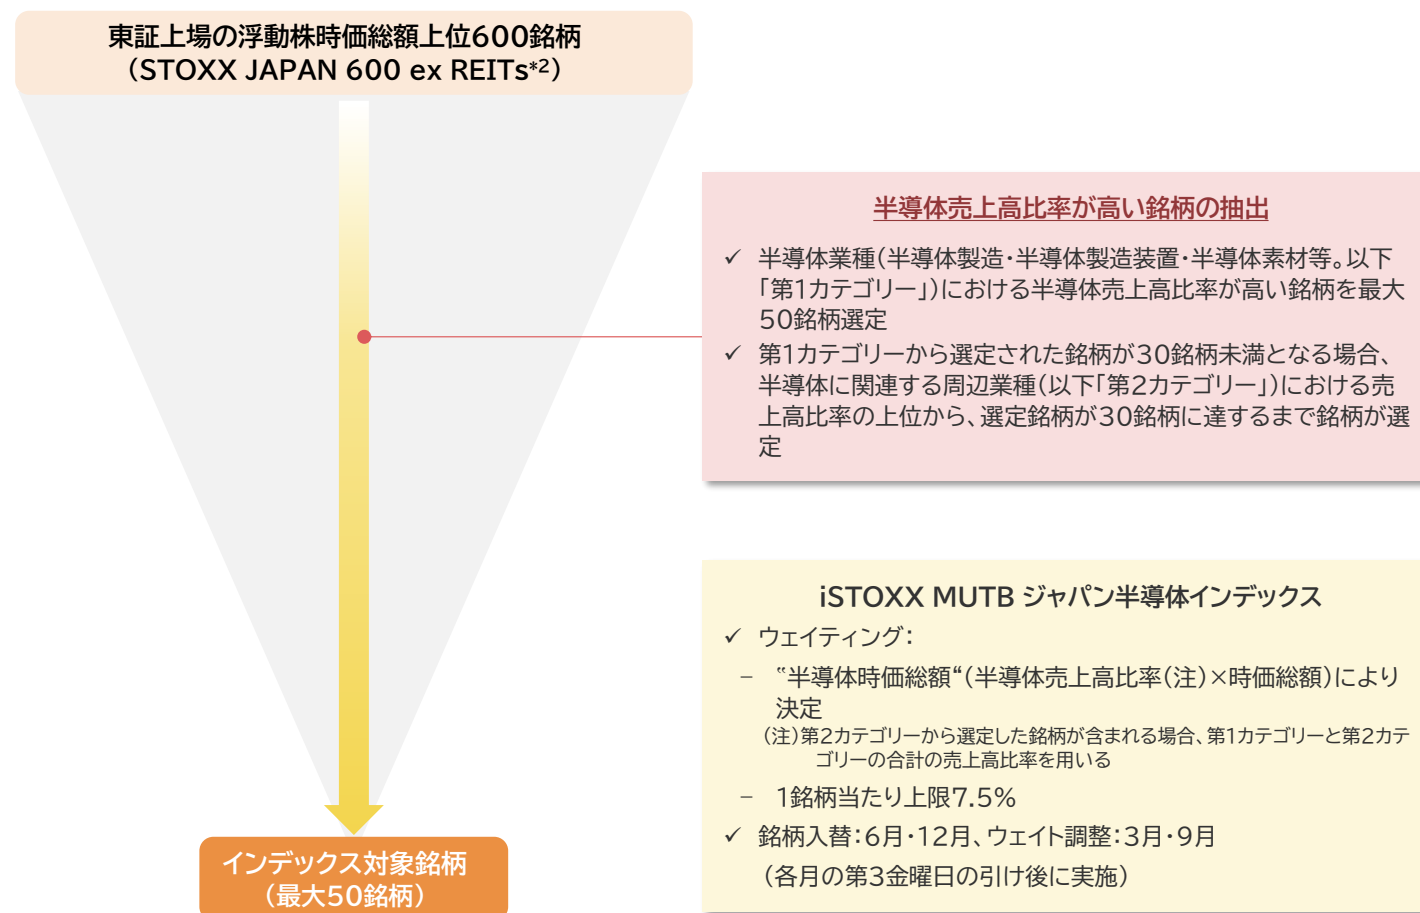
東証上場の浮動株時価総額上位600銘柄
（STOXX JAPAN 600 ex REITs$^{*2}$）

半導体売上高比率が高い銘柄の抽出

✓ 半導体業種（半導体製造・半導体製造装置・半導体素材等。以下「第1カテゴリー」）における半導体売上高比率が高い銘柄を最大50銘柄選定

✓ 第1カテゴリーから選定された銘柄が30銘柄未満となる場合、半導体に関連する周辺業種（以下「第2カテゴリー」）における売上高比率の上位から、選定銘柄が30銘柄に達するまで銘柄が選定

iSTOXX MUTB ジャパン半導体インデックス

✓ ウェイティング：

– "半導体時価総額"（半導体売上高比率（注）×時価総額）により決定

（注）第2カテゴリーから選定した銘柄が含まれる場合、第1カテゴリーと第2カテゴリーの合計の売上高比率を用いる

– 1銘柄当たり上限7.5%

✓ 銘柄入替：6月・12月、ウェイト調整：3月・9月
（各月の第3金曜日の引け後に実施）

インデックス対象銘柄
（最大50銘柄）